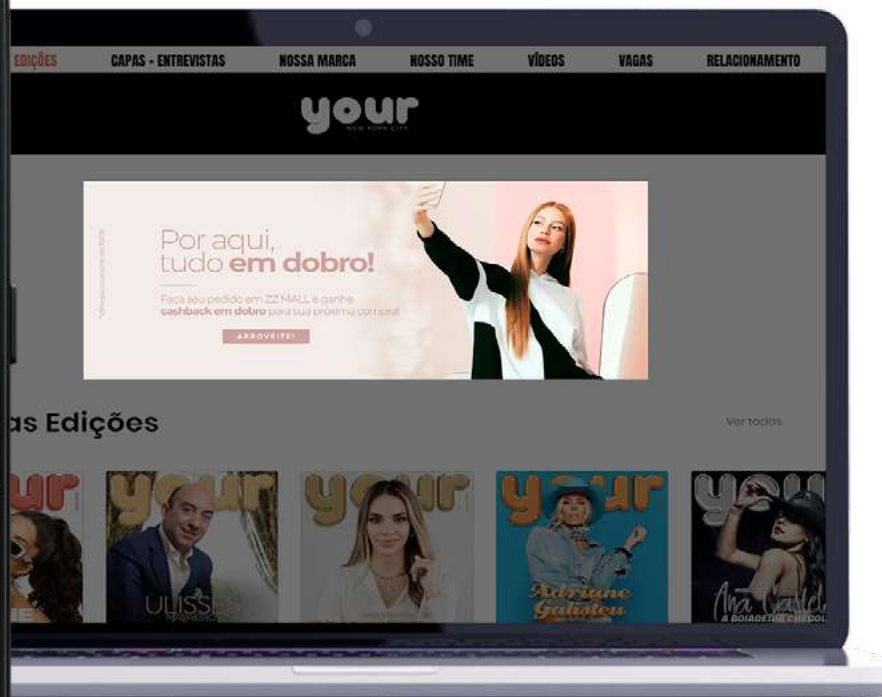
EDIÇÕES CAPAS + ENTREVISTAS NOSSA MARCA NOSSO TIME VÍDEOS VAGAS RELACIONAMENTO

your
NEW YORK CITY

Por aqui, tudo em dobro!

Faça seu pedido em ZZ MALL e ganhe cashback em dobro para sua próxima compra!

APROVEITE!

as Edições

Ver todos

your

your

ULISSES

your

your

Adriane Galisteu

you

Ana Castela
A BOIADEIRA CHEGOU